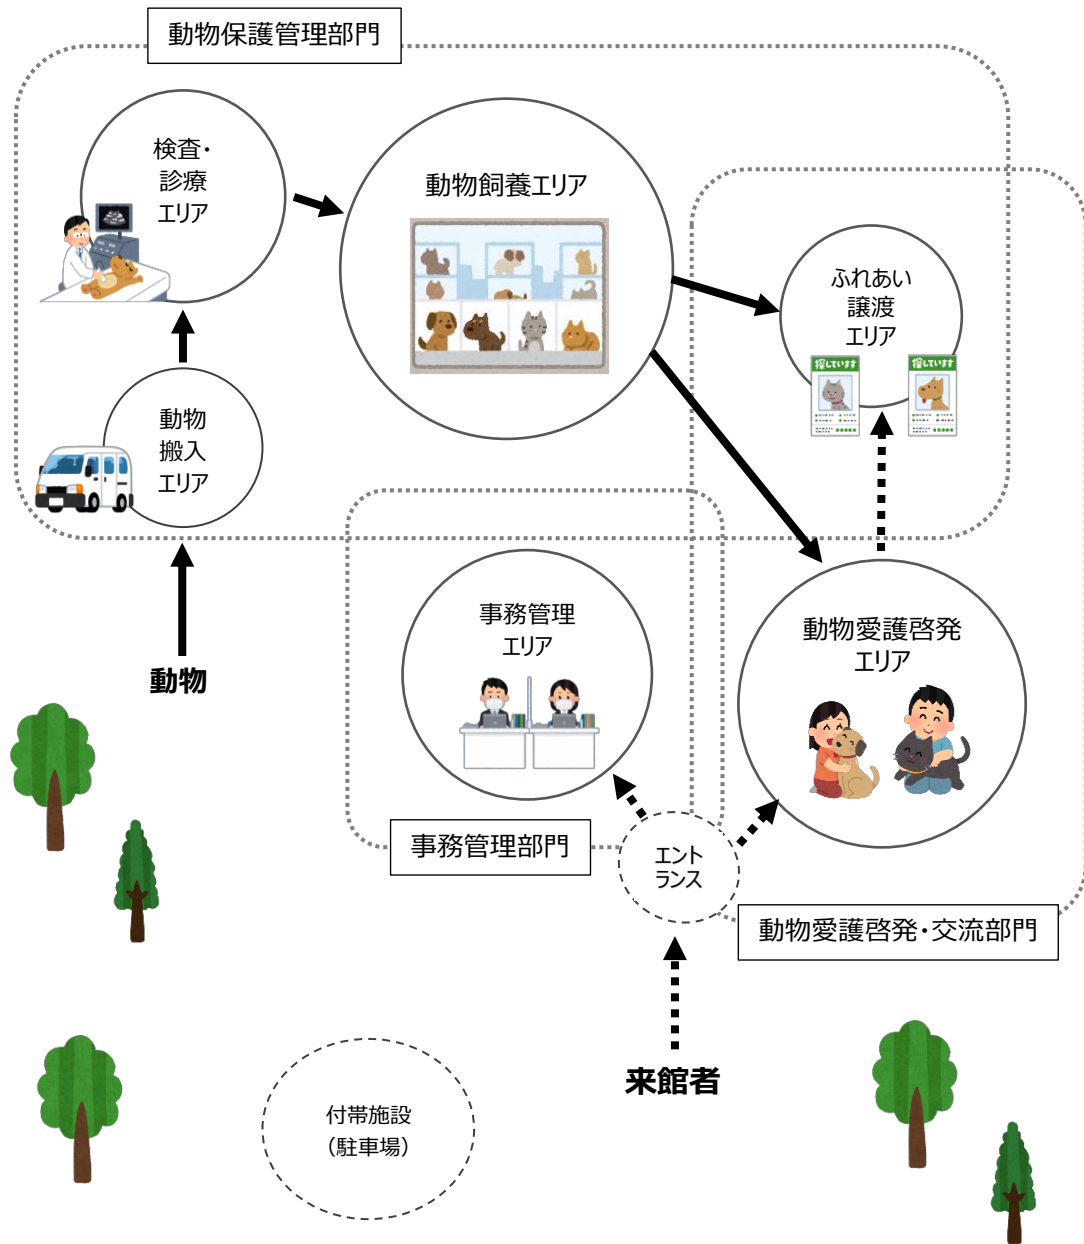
動物保護管理部門

検査・診療エリア

動物飼養エリア

ふれあい譲渡エリア

探しています

探しています

動物搬入エリア

動物

事務管理エリア

動物愛護啓発エリア

事務管理部門

エントランス

動物愛護啓発・交流部門

来館者

付帯施設（駐車場）